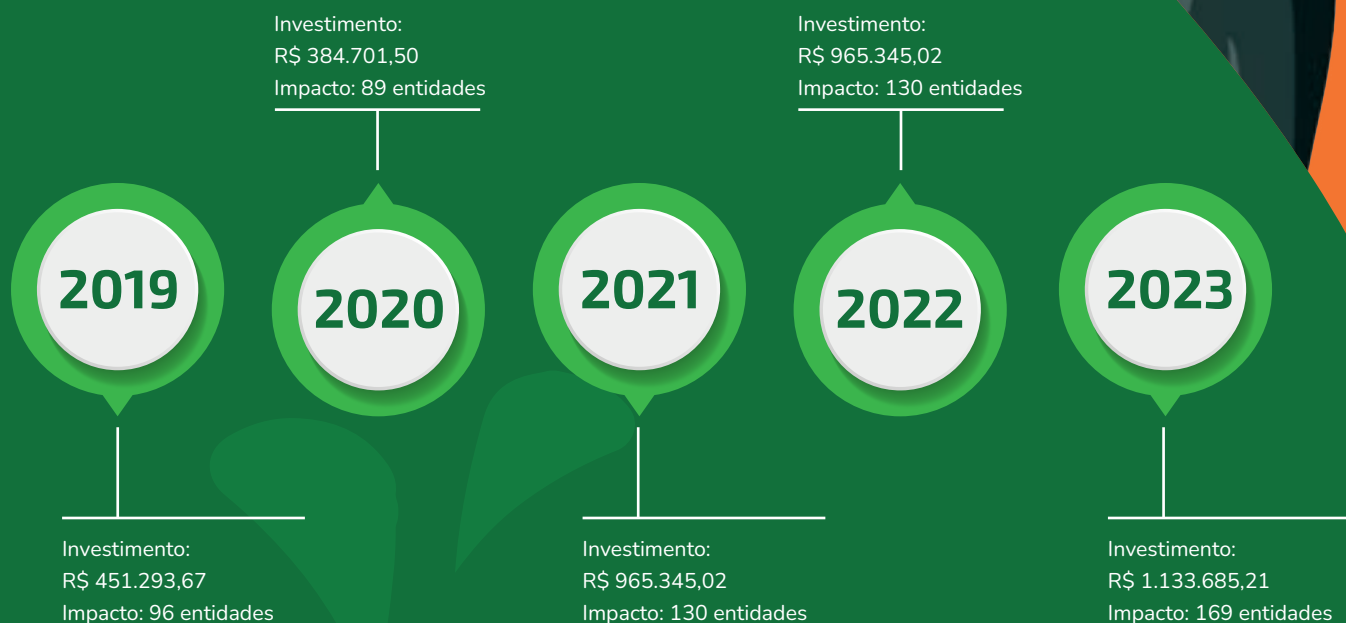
Investimento:
R$ 384.701,50
Impacto: 89 entidades

Investimento:
R$ 965.345,02
Impacto: 130 entidades

2019

2020

2021

2022

2023

Investimento:
R$ 451.293,67
Impacto: 96 entidades

Investimento:
R$ 965.345,02
Impacto: 130 entidades

Investimento:
R$ 1.133.685,21
Impacto: 169 entidades